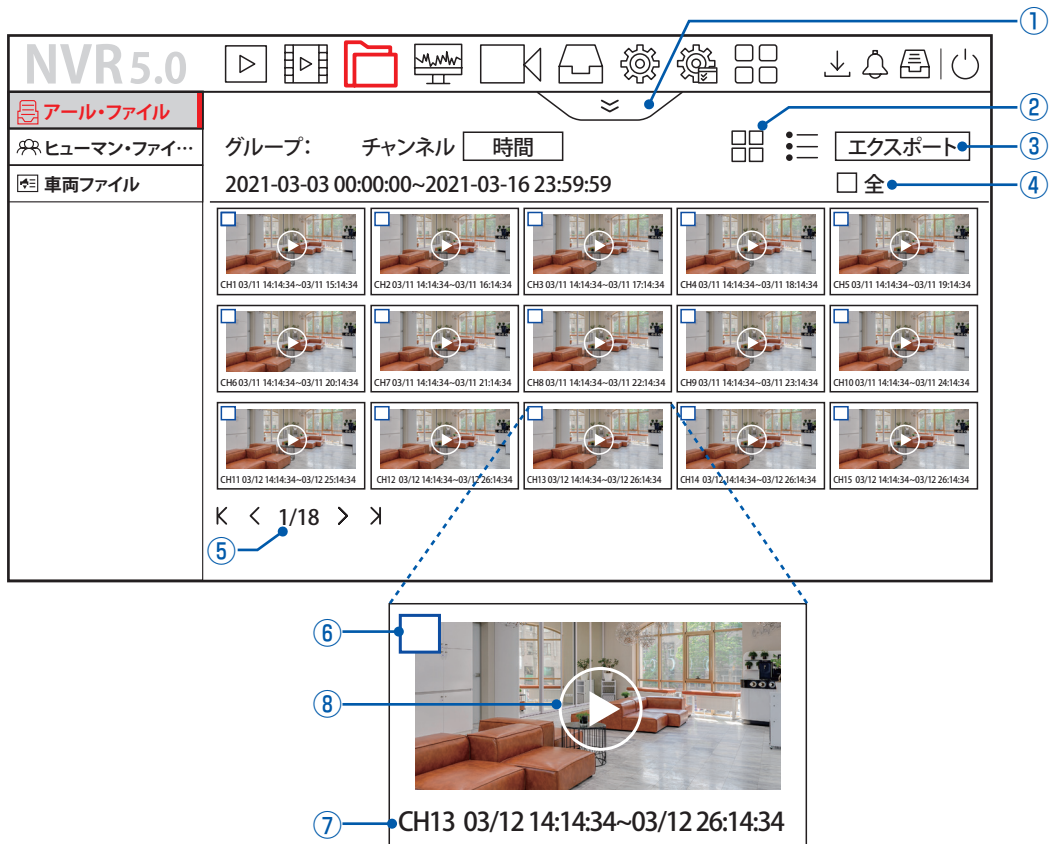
NVR 5.0

①

アール・ファイル
ヒューマン・ファイ…
車両ファイル

グループ: チャンネル 時間

②

エクスポート ③

2021-03-03 00:00:00~2021-03-16 23:59:59

全 ④

CH1 03/11 14:14:34~03/11 15:14:34
CH2 03/11 14:14:34~03/11 16:14:34
CH3 03/11 14:14:34~03/11 17:14:34
CH4 03/11 14:14:34~03/11 18:14:34
CH5 03/11 14:14:34~03/11 19:14:34
CH6 03/11 14:14:34~03/11 20:14:34
CH7 03/11 14:14:34~03/11 21:14:34
CH8 03/11 14:14:34~03/11 22:14:34
CH9 03/11 14:14:34~03/11 23:14:34
CH10 03/11 14:14:34~03/11 24:14:34
CH11 03/12 14:14:34~03/12 25:14:34
CH12 03/12 14:14:34~03/12 26:14:34
CH13 03/12 14:14:34~03/12 26:14:34
CH14 03/12 14:14:34~03/12 26:14:34
CH15 03/12 14:14:34~03/12 26:14:34

1/18

⑤

⑥

⑧

⑦ CH13 03/12 14:14:34~03/12 26:14:34